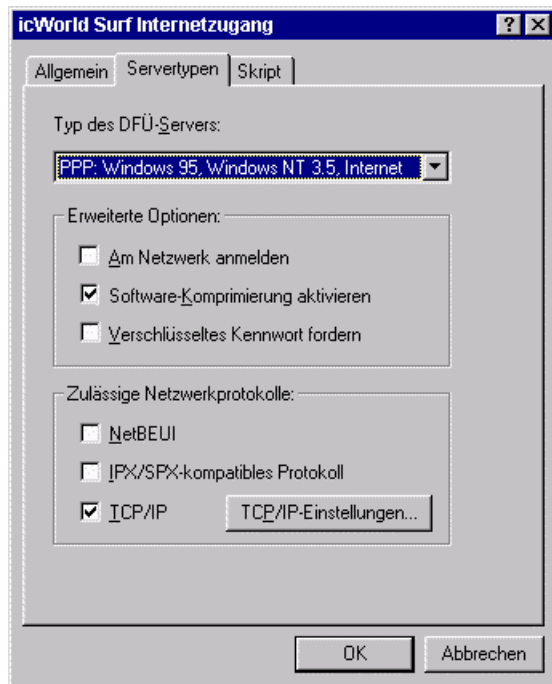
icWorld Surf Internetzugang

?
X

Allgemein
Servertypen
Skript

Typ des DFÜ-Servers:

PPP: Windows 95, Windows NT 3.5, Internet

Erweiterte Optionen:

Am Netzwerk anmelden

Software-Komprimierung aktivieren

Verschlüsseltes Kennwort fordern

Zulässige Netzwerkprotokolle:

NetBEUI

IPX/SPX-kompatibles Protokoll

TCP/IP

TCP/IP-Einstellungen...

OK
Abbrechen